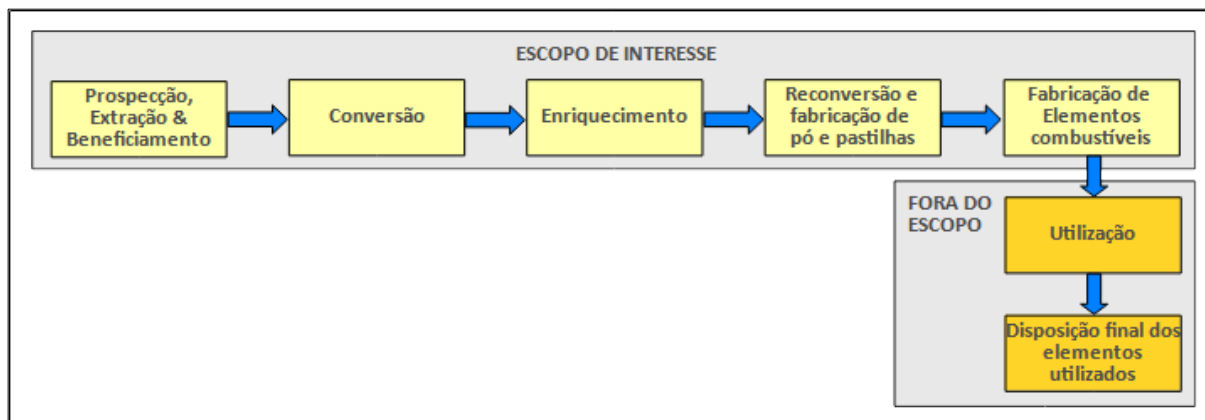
ESCOPO DE INTERESSE

Prospecção, Extração & Beneficiamento

Conversão

Enriquecimento

Reconversão e fabricação de pó e pastilhas

Fabricação de Elementos combustíveis

FORA DO ESCOPO

Utilização

Disposição final dos elementos utilizados